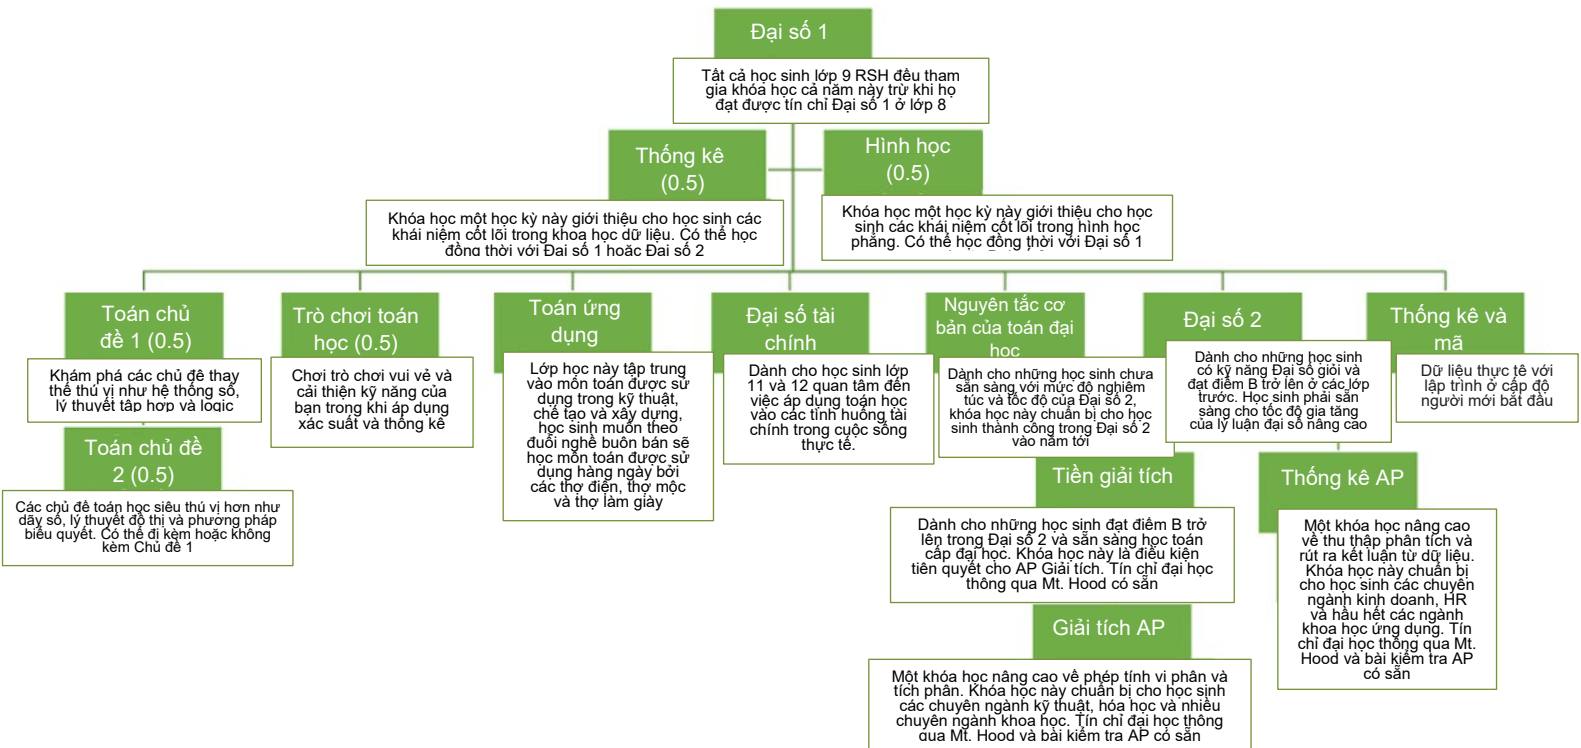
Đại số 1

Tất cả học sinh lớp 9 RSH đều tham gia khóa học cả năm này trừ khi họ đạt được tín chỉ Đại số 1 ở lớp 8

Thống kê (0.5)

Khóa học một học kỳ này giới thiệu cho học sinh các khái niệm cốt lõi trong khoa học dữ liệu. Có thể học đồng thời với Đại số 1 hoặc Đại số 2

Hình học (0.5)

Khóa học một học kỳ này giới thiệu cho học sinh các khái niệm cốt lõi trong hình học phẳng. Có thể học đồng thời với Đại số 1

Toán chủ đề 1 (0.5)

Khám phá các chủ đề thay thế thú vị như hệ thống số, lý thuyết tập hợp và logic

Toán chủ đề 2 (0.5)

Các chủ đề toán học siêu thú vị hơn như dãy số, lý thuyết đồ thị và phương pháp biểu quyết. Có thể đi kèm hoặc không kèm Chủ đề 1

Trò chơi toán học (0.5)

Chơi trò chơi vui vẻ và cải thiện kỹ năng của bạn trong khi áp dụng xác suất và thống kê

Toán ứng dụng

Lớp học này tập trung vào môn toán được sử dụng trong kỹ thuật, chế tạo và xây dựng, học sinh muốn theo đuổi nghề buôn bán sẽ học môn toán được sử dụng hàng ngày bởi các thợ điện, thợ mộc và thợ làm giày

Đại số tài chính

Dành cho học sinh lớp 11 và 12 quan tâm đến việc áp dụng toán học vào các tình huống tài chính trong cuộc sống thực tế.

Nguyên tắc cơ bản của toán đại học

Dành cho những học sinh chưa sẵn sàng với mức độ nghiêm túc và tốc độ của Đại số 2, khóa học này chuẩn bị cho học sinh thành công trong Đại số 2 vào năm tới

Đại số 2

Dành cho những học sinh có kỹ năng Đại số giỏi và đạt điểm B trở lên ở các lớp trước. Học sinh phải sẵn sàng cho tốc độ gia tăng của lý luận đại số nâng cao

Thống kê và mã

Dữ liệu thực tế với lập trình ở cấp độ người mới bắt đầu

Tiền giải tích

Dành cho những học sinh đạt điểm B trở lên trong Đại số 2 và sẵn sàng học toán cấp đại học. Khóa học này là điều kiện tiên quyết cho AP Giải tích. Tín chỉ đại học thông qua Mt. Hood có sẵn

Giải tích AP

Một khóa học nâng cao về phép tính vi phân và tích phân. Khóa học này chuẩn bị cho học sinh các chuyên ngành kỹ thuật, hóa học và nhiều chuyên ngành khoa học. Tín chỉ đại học thông qua Mt. Hood và bài kiểm tra AP có sẵn

Thống kê AP

Một khóa học nâng cao về thu thập phân tích và rút ra kết luận từ dữ liệu. Khóa học này chuẩn bị cho học sinh các chuyên ngành kinh doanh, HR và hầu hết các ngành khoa học ứng dụng. Tín chỉ đại học thông qua Mt. Hood và bài kiểm tra AP có sẵn